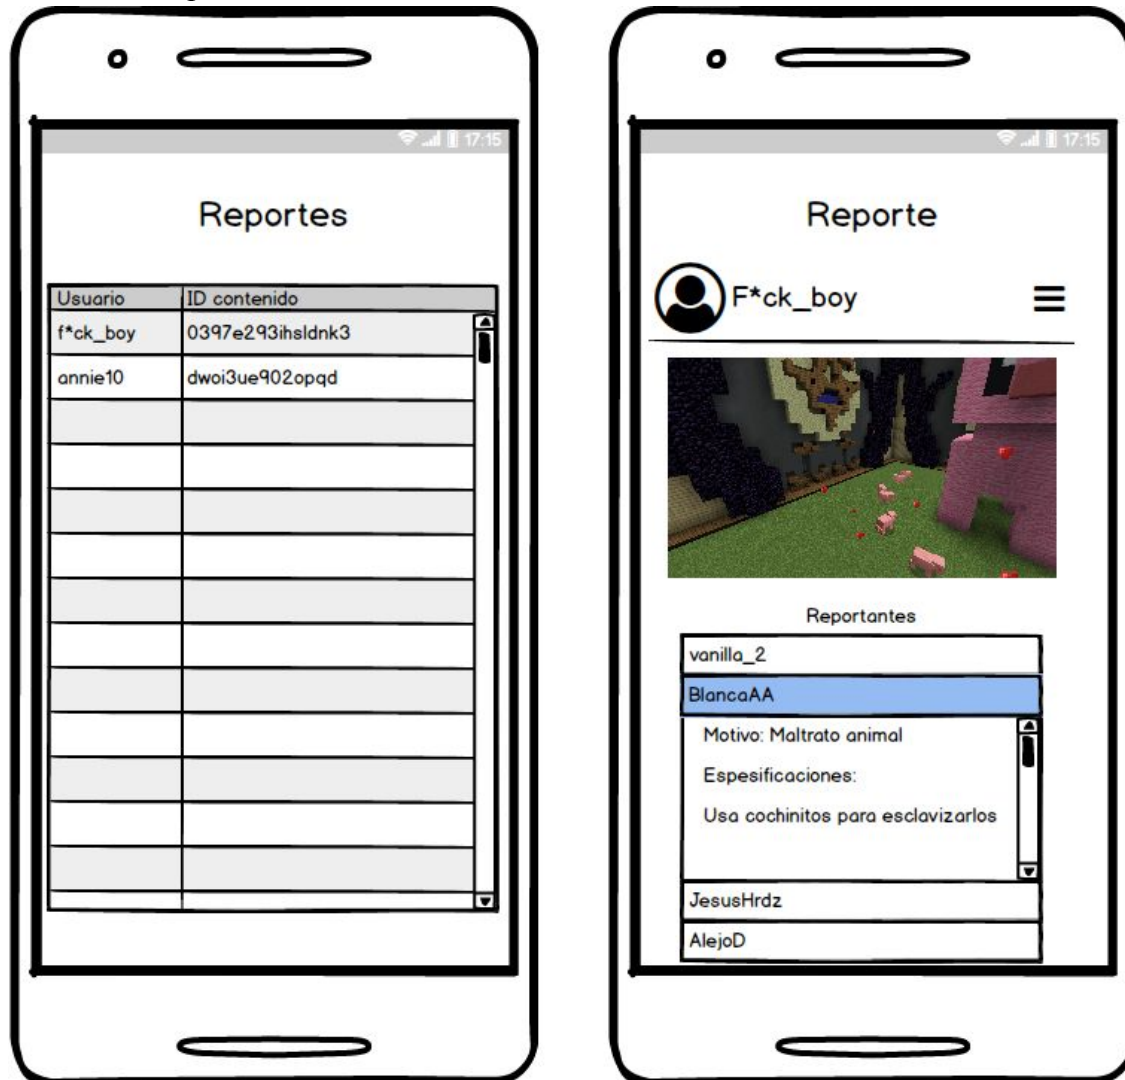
17:15

Reportes

| Usuario | ID contenido |
|---|---|
| f*ck_boy | 0397e293ihsldnk3 |
| annie10 | dwoi3ue902opqd |

17:15

Reporte

F*ck_boy

Reportantes

vanilla_2

BlancaAA

Motivo: Maltrato animal

Espesificaciones:

Usa cochinitos para esclavizarlos

JesusHrdz

AlejoD